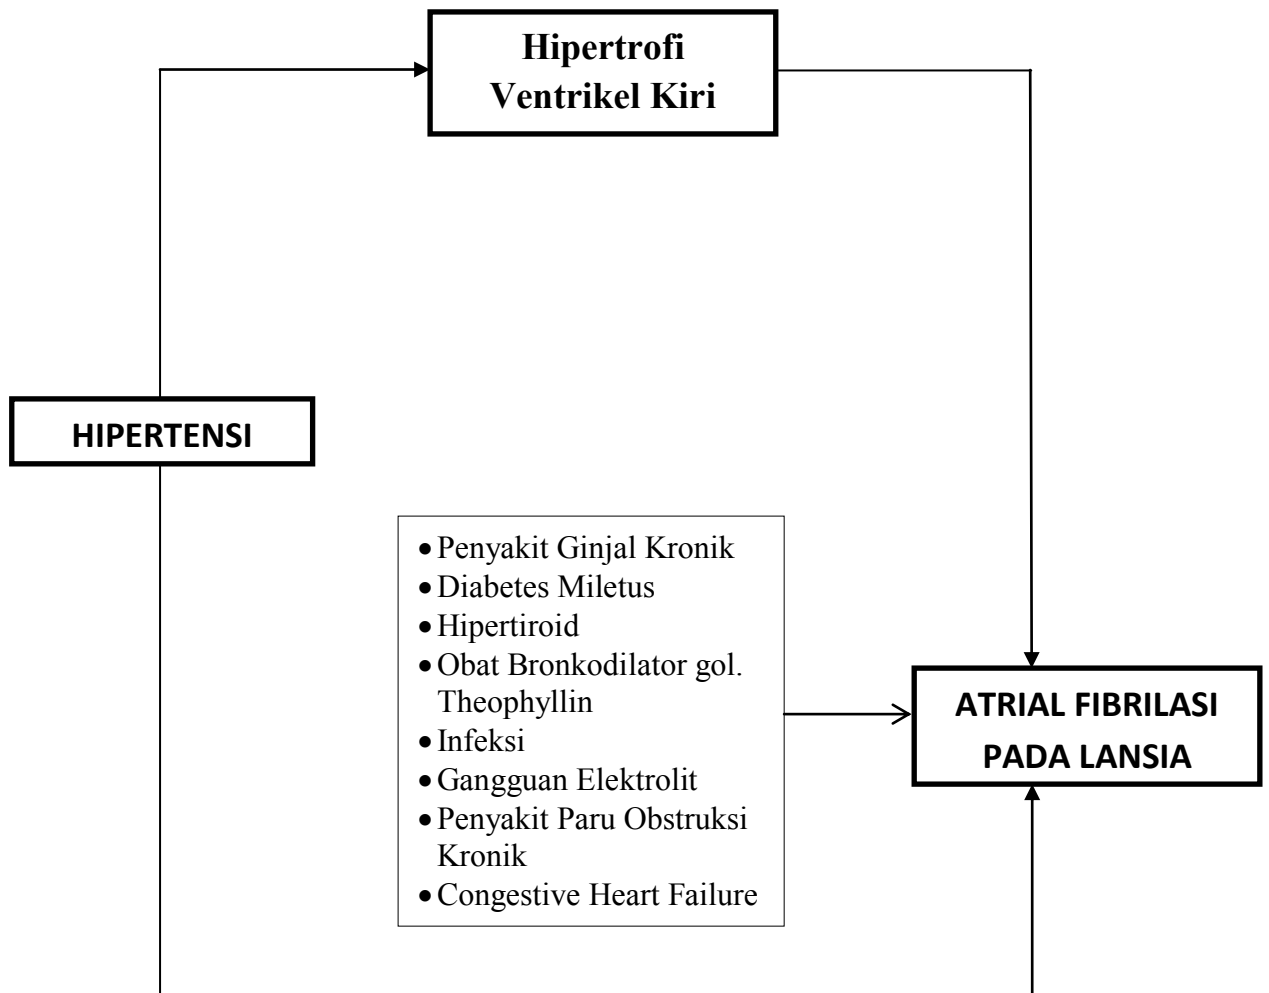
Hipertrofi Ventrikel Kiri

HIPERTENSI

- Penyakit Ginjal Kronik
- Diabetes Miletus
- Hipertiroid
- Obat Bronkodilator gol. Theophyllin
- Infeksi
- Gangguan Elektrolit
- Penyakit Paru Obstruksi Kronik
- Congestive Heart Failure

ATRIAL FIBRILASI PADA LANSIA